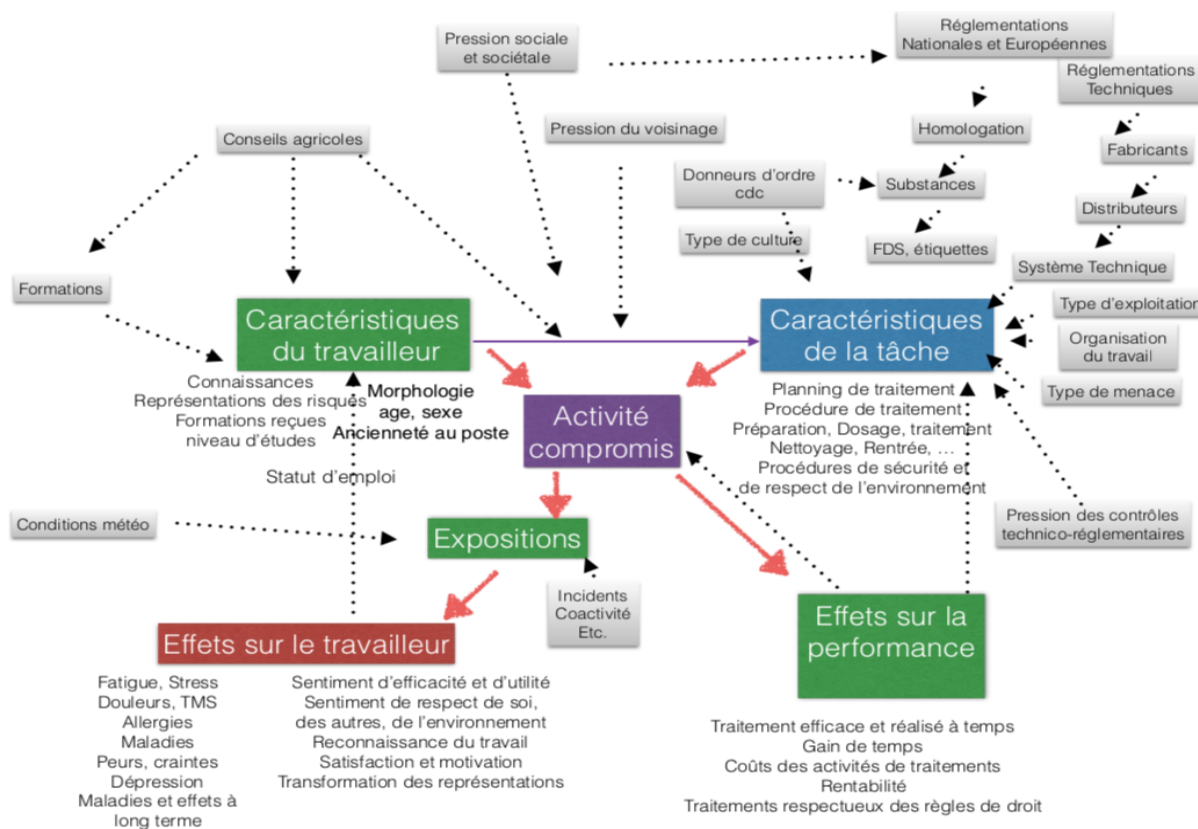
Pression sociale et sociétale

Réglementations Nationales et Européennes

Réglementations Techniques

Pression du voisinage

Homologation

Conseils agricoles

Fabricants

Donneurs d'ordre cdc

Substances

Distributeurs

Type de culture

FDS, étiquettes

Système Technique

Formations

Type d'exploitatio

Caractéristiques du travailleur

Caractéristiques de la tâche

Organisation du travail

Type de menace

Connaissances
Représentations des risques
Formations reçues
niveau d'études

Morphologie
age, sexe
Ancienneté au poste

Activité compromis

Planning de traitement
Procédure de traitement
Préparation, Dosage, traitement
Nettoyage, Rentrée, …
Procédures de sécurité et de respect de l'environnement

Statut d'emploi

Conditions météo

Expositions

Pression des contrôles technico-réglementaires

Incidents
Coactivité
Etc.

Effets sur le travailleur

Effets sur la performance

Fatigue, Stress
Douleurs, TMS
Allergies
Maladies
Peurs, craintes
Dépression
Maladies et effets à long terme

Sentiment d'efficacité et d'utilité
Sentiment de respect de soi, des autres, de l'environnement
Reconnaissance du travail
Satisfaction et motivation
Transformation des représentations

Traitement efficace et réalisé à temps
Gain de temps
Coûts des activités de traitements
Rentabilité
Traitements respectueux des règles de droit